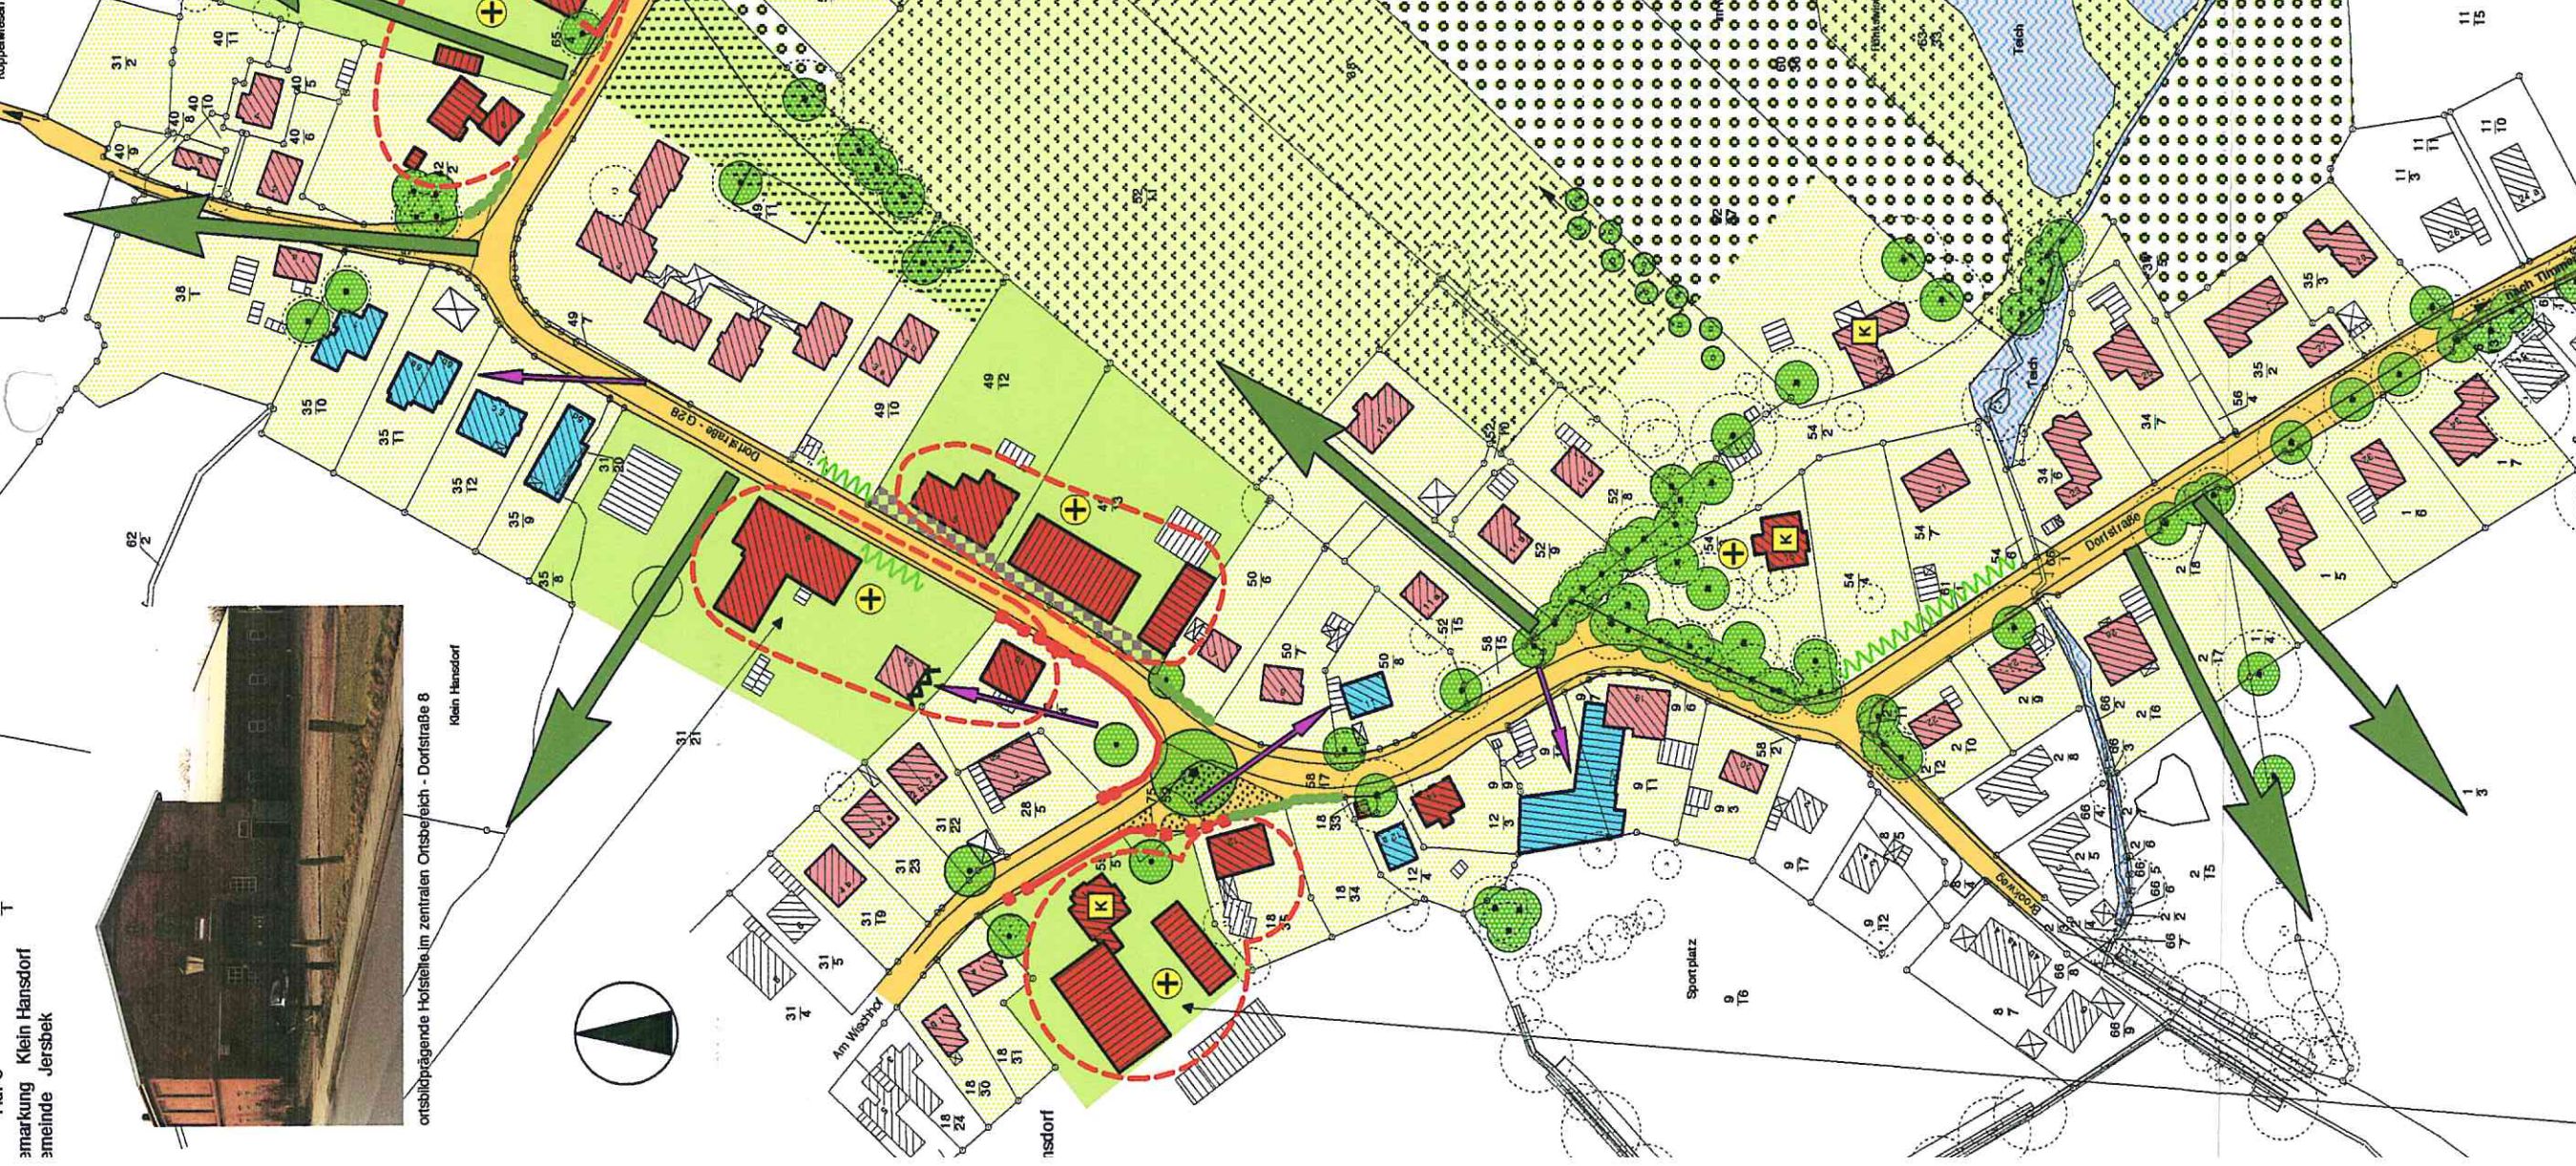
emarkung Klein Hansdorf
emeinde Jersbek

ortsbildprägende Hofstelle im zentralen Ortsbereich - Dorfstraße 8
Klein Hansdorf

Dorfstraße - G 28
Dorfstraße
Teich
Teich
Sportplatz
Am Wischhof
nsdorf

K
K
K

31 2
40 11
40 10
40 9
38 1
35 10
35 11
35 12
35 9
35 8
31 20
49 10
49 12
49
31 21
31 22
31 23
31 19
31 5
31 4
18 24
18 30
18 31
18 34
18 35
18 33
28 5
50 6
50 7
50 8
52 6
52 8
52 9
58 17
58 15
9 11
9 3
12 4
12 3
54 2
54 7
54 6
34 6
34 7
35 2
35 3
56 4
56 5
2 17
2 18
2 10
2 9
66 3
66 5
66 6
66 7
66 8
9 17
9 12
9 18
1 8
1 5
1 3
11 5
11 10
11 11
11 3
62 2